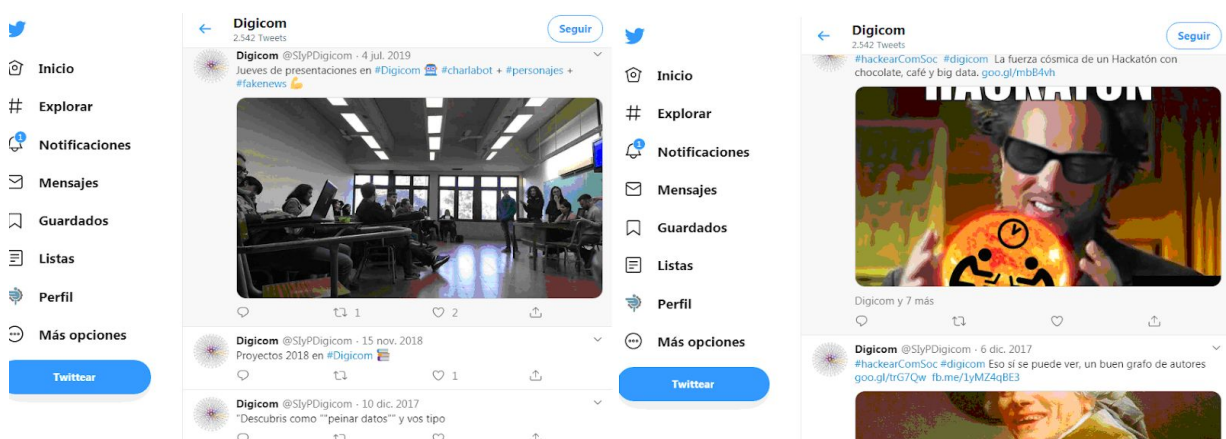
Inicio
Explorar
1
Notificaciones
Mensajes
Guardados
Listas
Perfil
Más opciones
Twittear

Digicom
2.542 Tweets
Seguir

Digicom @SIyPDigicom · 4 jul. 2019
Jueves de presentaciones en #Digicom #charlabot + #personajes + #fakenews
1
2

Digicom @SIyPDigicom · 15 nov. 2018
Proyectos 2018 en #Digicom
1

Digicom @SIyPDigicom · 10 dic. 2017
"Descubris como ""peinar datos"" y vos tipo

Inicio
Explorar
1
Notificaciones
Mensajes
Guardados
Listas
Perfil
Más opciones
Twittear

Digicom
2.542 Tweets
Seguir

#hackearComSoc #digicom La fuerza cósmica de un Hackatón con chocolate, café y big data. goo.gl/mbB4vh
HACKATON
Digicom y 7 más

Digicom @SIyPDigicom · 6 dic. 2017
#hackearComSoc #digicom Eso sí se puede ver, un buen grafo de autores goo.gl/trG7Qw fb.me/1yMZ4qBE3